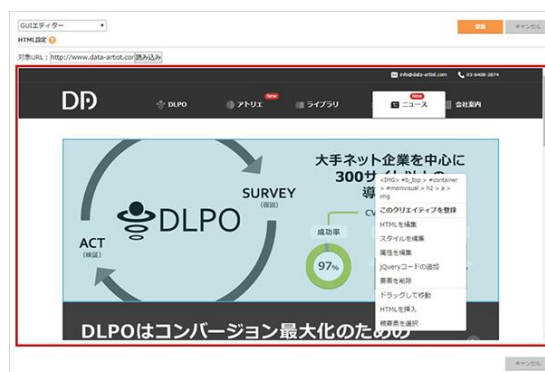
GUIエディター ▼
HTML設定 ?
登録 キャンセル
対象URL : http://www.data-artist.cor 読み込み
info@data-artist.com 03-6408-2874
DD
DLPO
New
アトリエ
ライブラリ
New
ニュース
会社案内
大手ネット企業を中心に
300サイト
導
<IMG> #b_top > #container > #mainvisual > h2 > a > img
このクリエイティブを登録
HTMLを編集
スタイルを編集
属性を編集
jQueryコードの追加
要素を削除
ドラッグして移動
HTMLを挿入
親要素を選択
SURVEY
(仮説)
CV
成功率
97%
DLPO
ACT
(検証)
DLPOはコンバージョン最大化のための
キャンセル